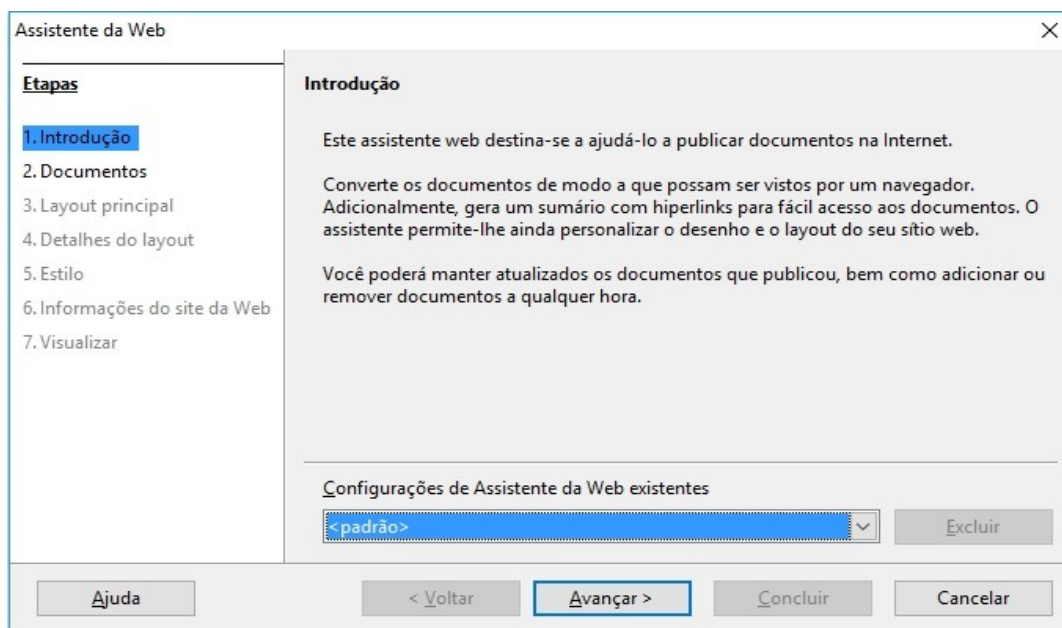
Assistente da Web

Etapas

1. Introdução
2. Documentos
3. Layout principal
4. Detalhes do layout
5. Estilo
6. Informações do site da Web
7. Visualizar

Introdução

Este assistente web destina-se a ajudá-lo a publicar documentos na Internet.

Converte os documentos de modo a que possam ser vistos por um navegador. Adicionalmente, gera um sumário com hiperlinks para fácil acesso aos documentos. O assistente permite-lhe ainda personalizar o desenho e o layout do seu sítio web.

Você poderá manter atualizados os documentos que publicou, bem como adicionar ou remover documentos a qualquer hora.

Configurações de Assistente da Web existentes

<padrão>

Excluir

Ajuda

< Voltar

Avançar >

Concluir

Cancelar